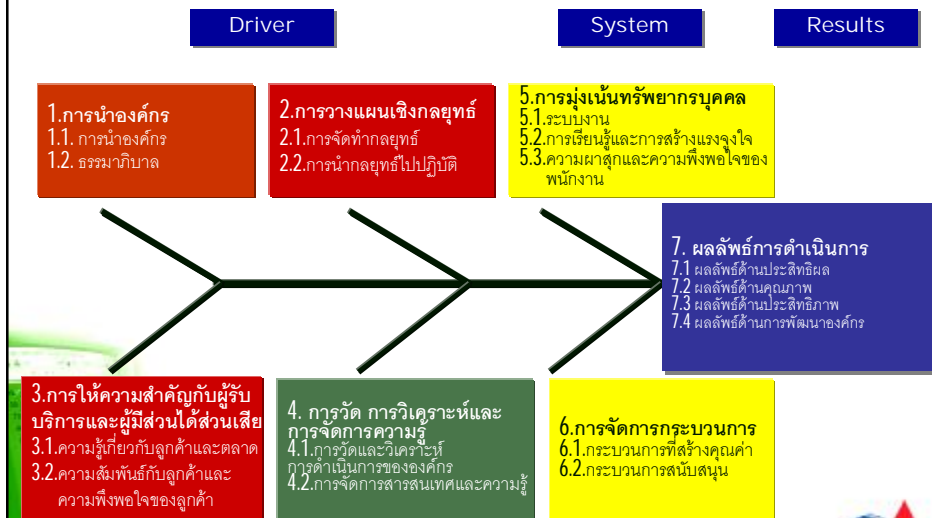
Driver

System

Results

1.การนำองค์กร
1.1. การนำองค์กร
1.2. ธรรมาภิบาล

2.การวางแผนเชิงกลยุทธ์
2.1.การจัดทำกลยุทธ์
2.2.การนำกลยุทธ์ไปปฏิบัติ

5.การมุ่งเน้นทรัพยากรบุคคล
5.1.ระบบงาน
5.2.การเรียนรู้และการสร้างแรงจูงใจ
5.3.ความผาสุกและความพึงพอใจของพนักงาน

7. ผลลัพธ์การดำเนินการ
7.1 ผลลัพธ์ด้านประสิทธิผล
7.2 ผลลัพธ์ด้านคุณภาพ
7.3 ผลลัพธ์ด้านประสิทธิภาพ
7.4 ผลลัพธ์ด้านการพัฒนาองค์กร

3.การให้ความสำคัญกับผู้รับบริการและผู้มีส่วนได้ส่วนเสีย
3.1.ความรู้เกี่ยวกับลูกค้าและตลาด
3.2.ความสัมพันธ์กับลูกค้าและความพึงพอใจของลูกค้า

4. การวัด การวิเคราะห์และการจัดการความรู้
4.1.การวัดและวิเคราะห์การดำเนินการขององค์กร
4.2.การจัดการสารสนเทศและความรู้

6.การจัดการกระบวนการ
6.1.กระบวนการที่สร้างคุณค่า
6.2.กระบวนการสนับสนุน